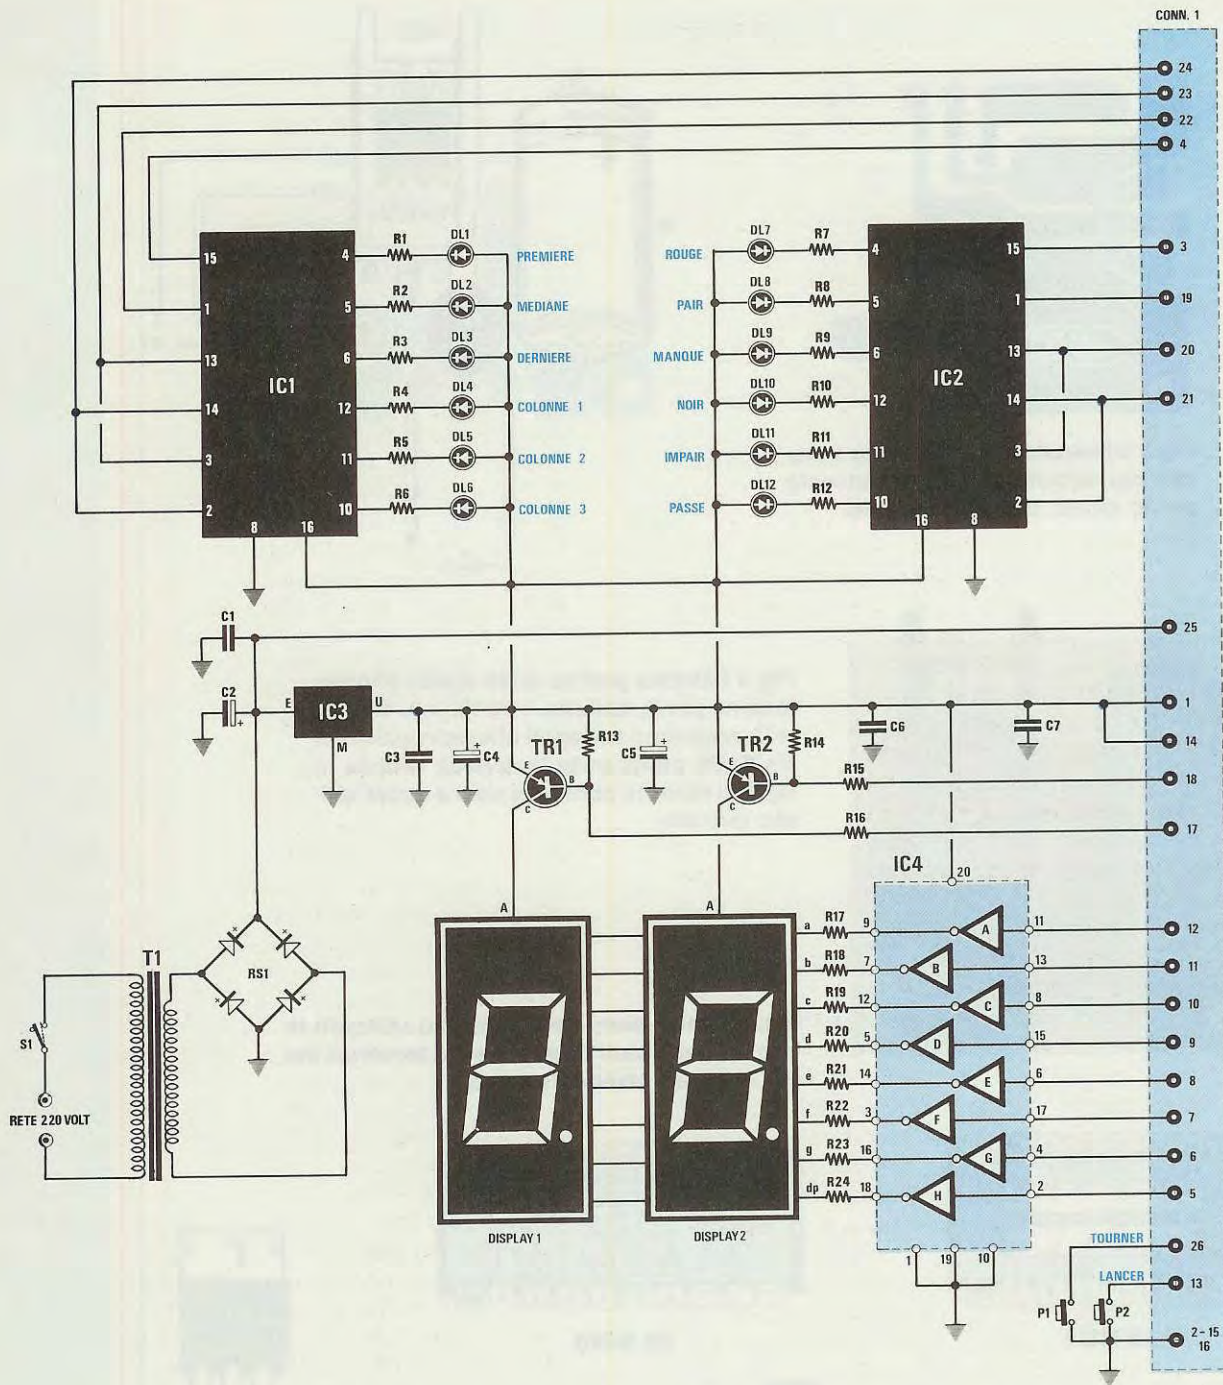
CONN. 1

24
23
22
4

15
1
13
14
3
2
IC1
4
5
6
12
11
10
8
16

R1
R2
R3
R4
R5
R6
DL1
DL2
DL3
DL4
DL5
DL6
PREMIERE
MEDIANE
DERNIERE
COLONNE 1
COLONNE 2
COLONNE 3

ROUGE
PAIR
MANQUE
NOIR
IMPAIR
PASSE
DL7
DL8
DL9
DL10
DL11
DL12
R7
R8
R9
R10
R11
R12
4
5
6
12
11
10
IC2
15
1
13
14
3
2
16
8

3
19
20
21

C1
25
C2
E
IC3
U
M
C3
C4
R13
C5
TR1
E
B
C
TR2
E
B
C
R14
C6
C7
R15
R16
1
14
18
17

IC4
20
A
A
a
b
c
d
e
f
g
dp
R17
R18
R19
R20
R21
R22
R23
R24
9
7
12
5
14
3
16
18
A
B
C
D
E
F
G
H
11
13
8
15
6
17
4
2
12
11
10
9
8
7
6
5
1
19
10

T1
RS1
S1
RETE 220 VOLT
DISPLAY 1
DISPLAY 2

TOURNER
26
LANCER
13
P1
P2
2 - 15
16